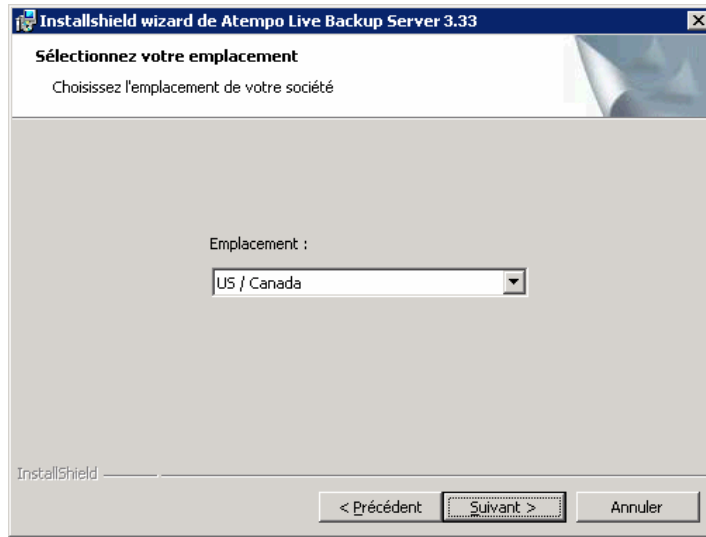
Installshield wizard de Atempo Live Backup Server 3.33

Sélectionnez votre emplacement

Choisissez l'emplacement de votre société

Emplacement :

US / Canada

InstallShield

< Précédent

Suivant >

Annuler